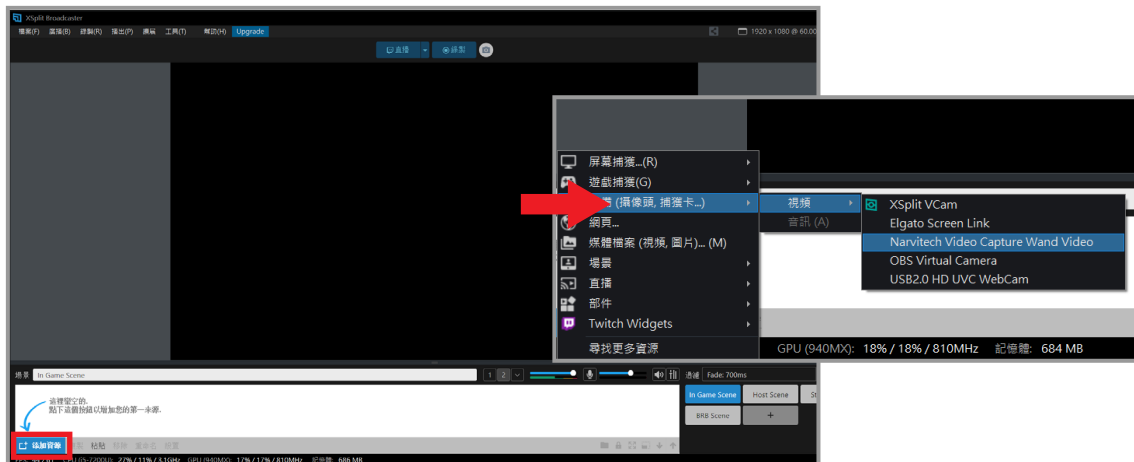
XSplit Broadcaster

檔案(F) 篇幅(B) 錄製(R) 播出(P) 廣告 工具(T) 幫助(H) Upgrade

1920 x 1080 @ 60.00

直播 錄製

屏幕捕獲...(R)
遊戲捕獲(G)
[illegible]器 (攝像頭, 捕獲卡...)
網頁...
媒體檔案 (視頻, 圖片)... (M)
場景
直播
部件
Twitch Widgets
尋找更多資源

視頻
音訊 (A)

XSplit VCam
Elgato Screen Link
Narvitech Video Capture Wand Video
OBS Virtual Camera
USB2.0 HD UVC WebCam

GPU (940MX): 18% / 18% / 810MHz 記憶體: 684 MB

場景 In Game Scene 1 2 過場 Fade: 700ms

這裡變空的.
點下這個按鈕以增加您的第一來源.

添加資源 粘貼

In Game Scene Host Scene
BRB Scene +

27% / 11% / 3.1GHz GPU (940MX): 17% / 17% / 810MHz 記憶體: 686 MB